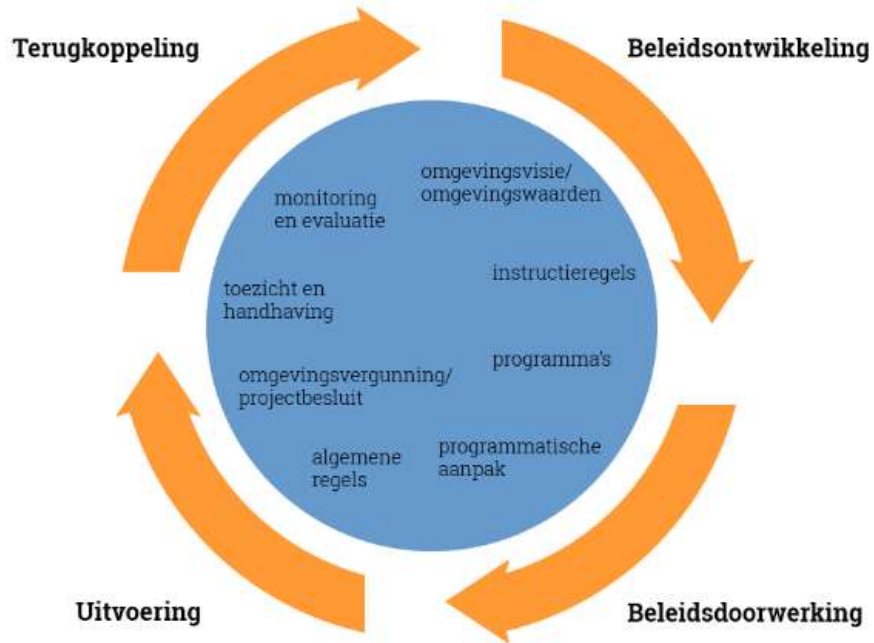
Terugkoppeling

Beleidsontwikkeling

omgevingsvisie/
omgevingswaarden

monitoring
en evaluatie

instructieregels

toezicht en
handhaving

programma's

omgevingsvergunning/
projectbesluit

programmatische
aanpak

algemene
regels

Uitvoering

Beleidsdoorwerking